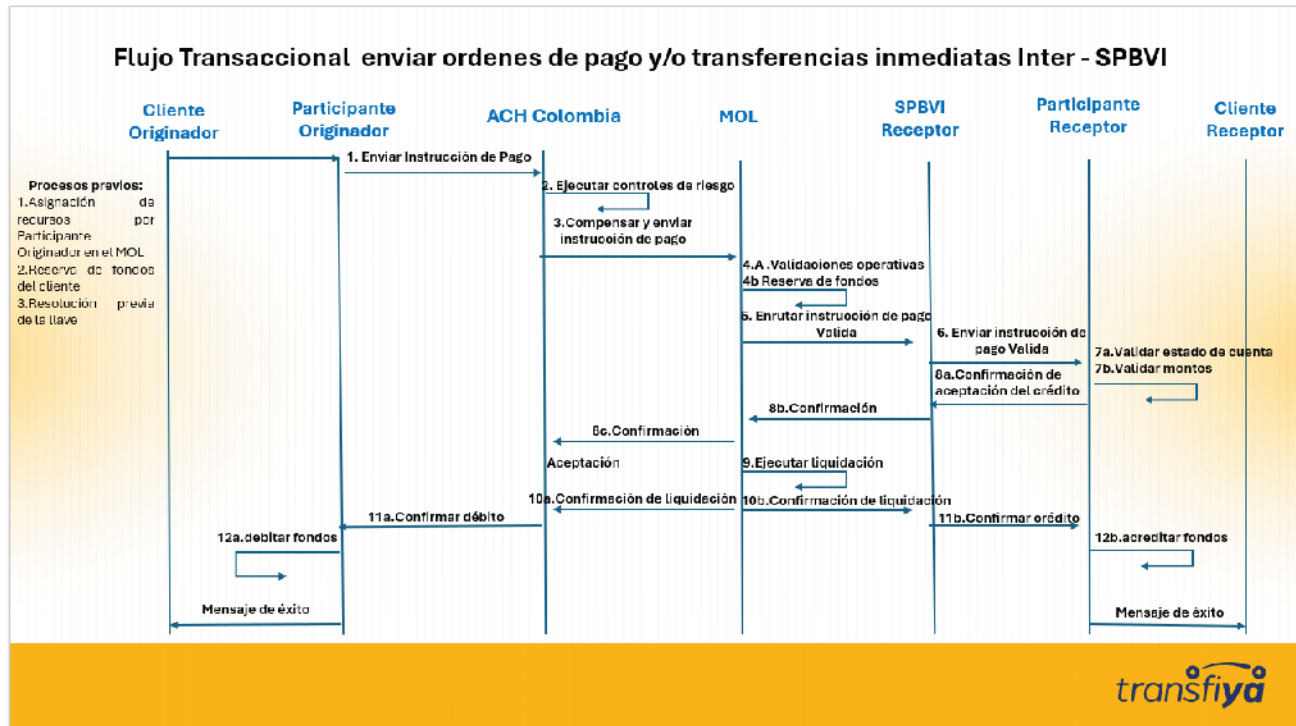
Flujo Transaccional enviar ordenes de pago y/o transferencias inmediatas Inter - SPBVI

Cliente Originador

Participante Originador

ACH Colombia

MOL

SPBVI Receptor

Participante Receptor

Cliente Receptor

Procesos previos:
1.Asignación de recursos por Participante Originador en el MOL
2.Reserva de fondos del cliente
3.Resolución previa de la llave

1. Enviar Instrucción de Pago

2. Ejecutar controles de riesgo

3.Compensar y enviar instrucción de pago

4.A .Validaciones operativas
4b Reserva de fondos

5. Enrutar instrucción de pago Valida

6. Enviar instrucción de pago Valida

7a.Validar estado de cuenta
7b.Validar montos

8a.Confirmación de aceptación del crédito

8b.Confirmación

8c.Confirmación

Aceptación

9.Ejecutar liquidación

10a.Confirmación de liquidación

10b.Confirmación de liquidación

11a.Confirmar débito

11b.Confirmar crédito

12a.debitar fondos

12b.acreditar fondos

Mensaje de éxito

Mensaje de éxito

transfiya